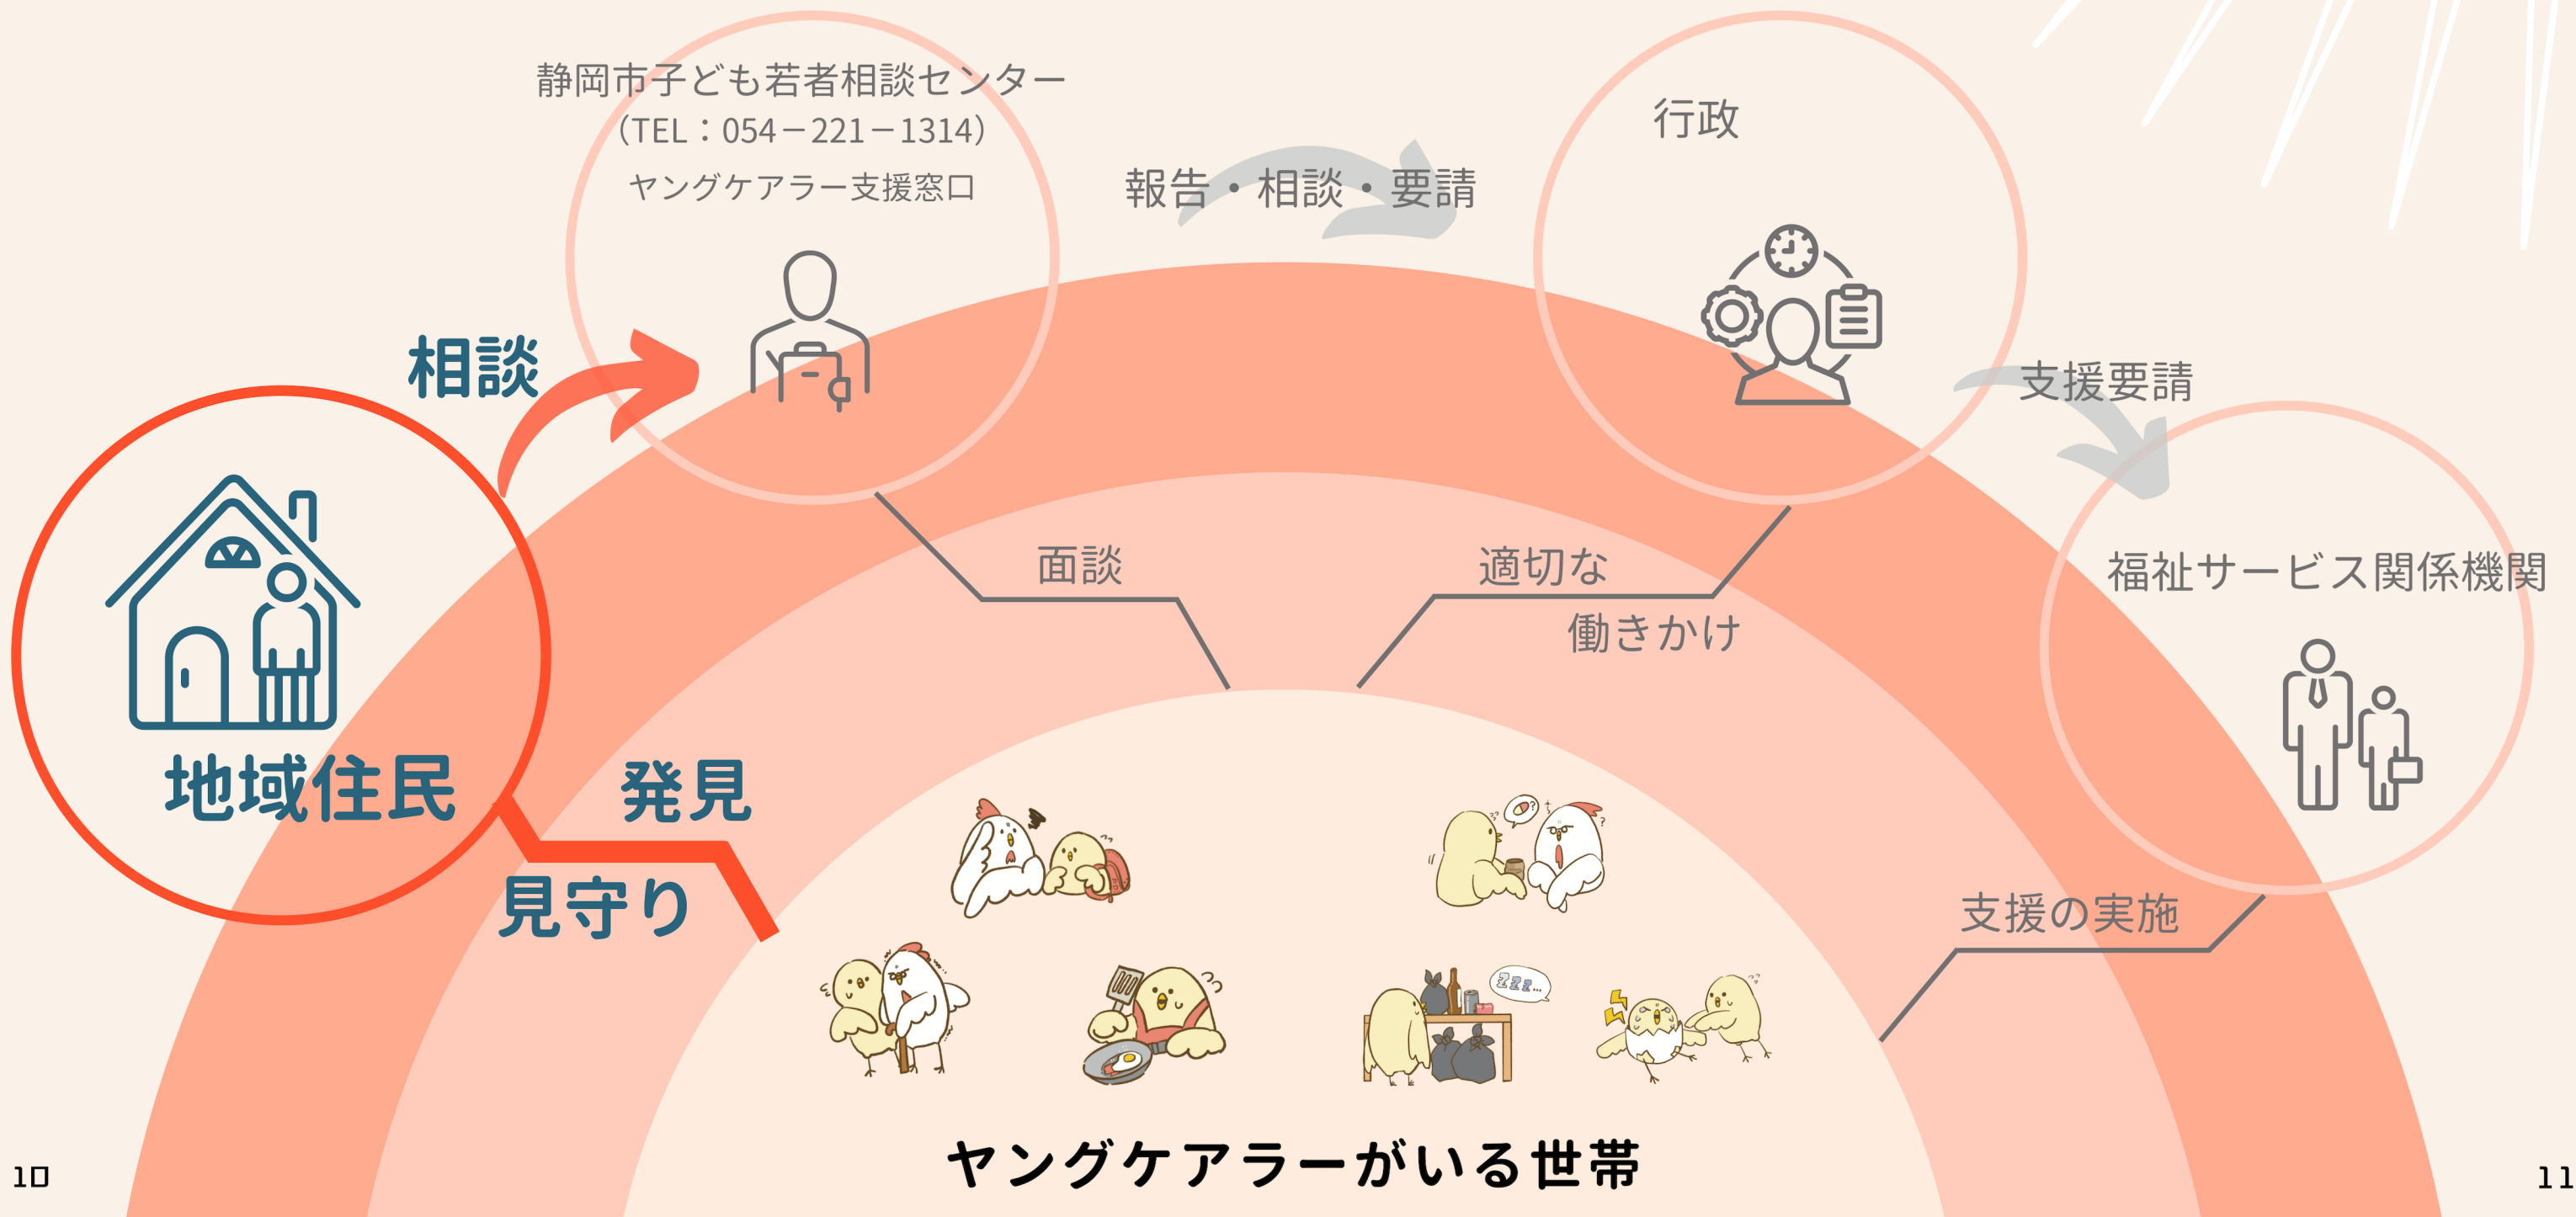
静岡市子ども若者相談センター
(TEL：054－221－1314)
ヤングケアラー支援窓口

報告・相談・要請

行政

相談

支援要請

地域住民

面談

適切な
働きかけ

福祉サービス関係機関

発見

見守り

支援の実施

ヤングケアラーがいる世帯

10

11